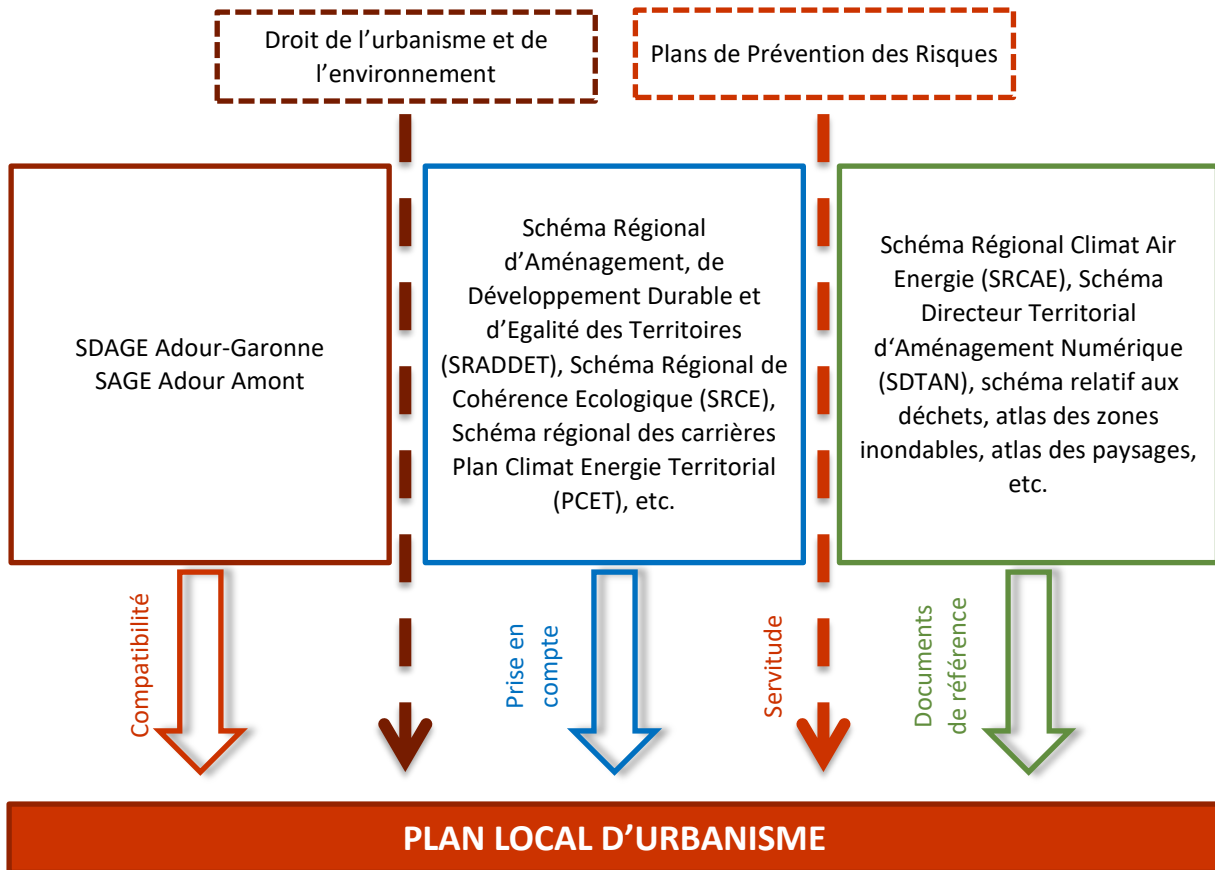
Droit de l'urbanisme et de l'environnement

Plans de Prévention des Risques

SDAGE Adour-Garonne
SAGE Adour Amont

Schéma Régional d'Aménagement, de Développement Durable et d'Egalité des Territoires (SRADDET), Schéma Régional de Cohérence Ecologique (SRCE), Schéma régional des carrières Plan Climat Energie Territorial (PCET), etc.

Schéma Régional Climat Air Energie (SRCAE), Schéma Directeur Territorial d'Aménagement Numérique (SDTAN), schéma relatif aux déchets, atlas des zones inondables, atlas des paysages, etc.

Compatibilité

Prise en compte

Servitude

Documents de référence

PLAN LOCAL D'URBANISME